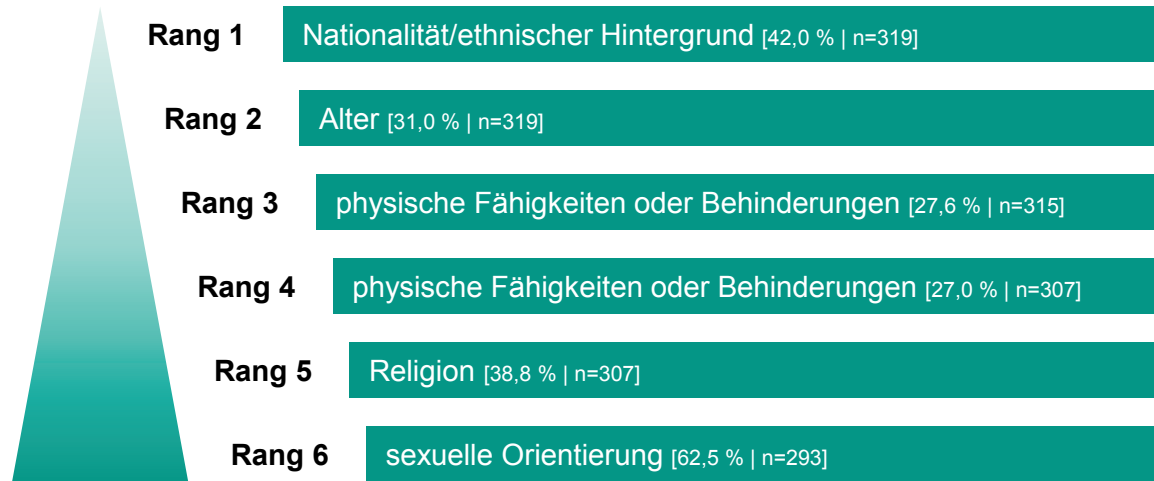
Rang 1 Nationalität/ethnischer Hintergrund [42,0 % | n=319]

Rang 2 Alter [31,0 % | n=319]

Rang 3 physische Fähigkeiten oder Behinderungen [27,6 % | n=315]

Rang 4 physische Fähigkeiten oder Behinderungen [27,0 % | n=307]

Rang 5 Religion [38,8 % | n=307]

Rang 6 sexuelle Orientierung [62,5 % | n=293]